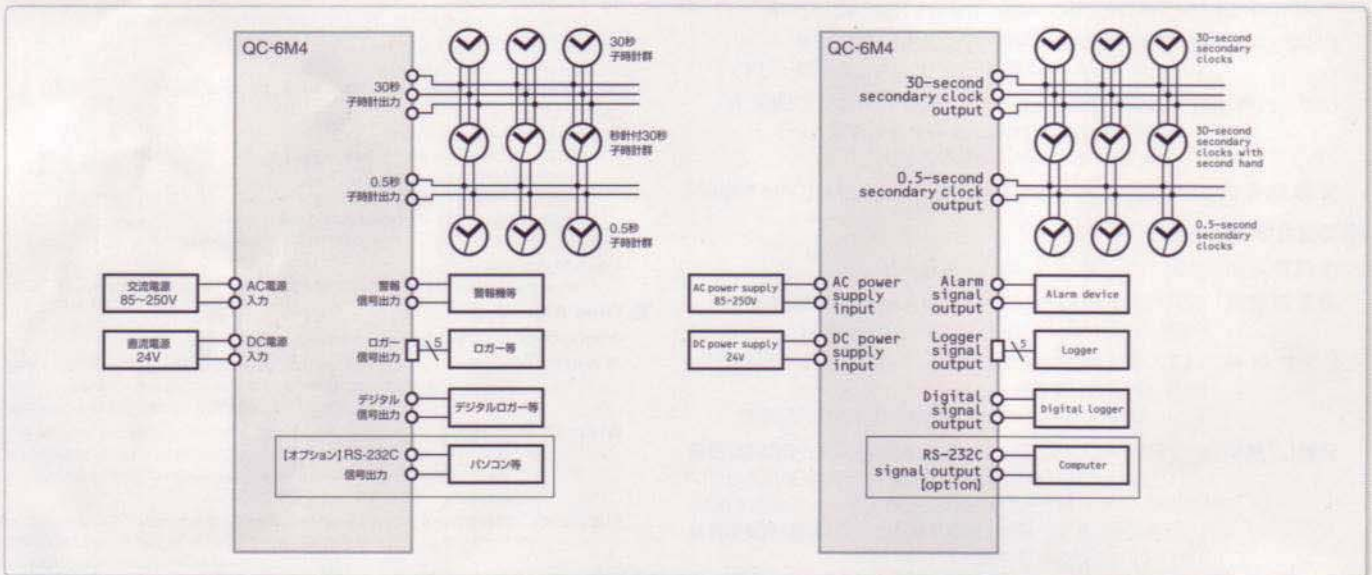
QC-6M4

30秒 子時計群

30秒 子時計出力

秒針付30秒 子時計群

0.5秒 子時計出力

0.5秒 子時計群

交流電源 85~250V

AC電源 入力

直流電源 24V

DC電源 入力

警報 信号出力

警報機等

ロガー 信号出力

5

ロガー等

デジタル 信号出力

デジタルロガー等

[オプション] RS-232C 信号出力

パソコン等

QC-6M4

30-second secondary clocks

30-second secondary clock output

30-second secondary clocks with second hand

0.5-second secondary clock output

0.5-second secondary clocks

AC power supply 85-250V

AC power supply input

DC power supply 24V

DC power supply input

Alarm signal output

Alarm device

Logger signal output

5

Logger

Digital signal output

Digital Logger

RS-232C signal output [option]

Computer